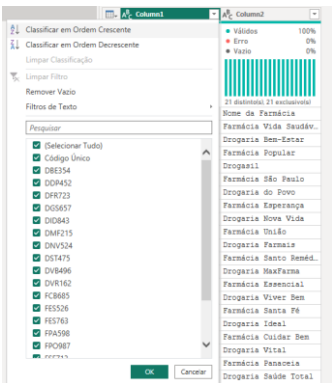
Column1

Column2

Classificar em Ordem Crescente
Classificar em Ordem Decrescente
Limpar Classificação
Limpar Filtro
Remover Vazio
Filtros de Texto

Pesquisar

(Selecionar Tudo)
Código Único
DBE354
DDP452
DFR725
DGS657
DID843
DMF215
DNV524
DST475
DVB496
DVR162
FCB685
FES526
FES763
FPA598
FPO987
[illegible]

OK
Cancelar

Válidos 100%
Erro 0%
Vazio 0%

21 distintos, 21 exclusivos

Nome da Farmácia
Farmácia Vida Saudáv…
Drogaria Bem-Estar
Farmácia Popular
Drogasil
Farmácia São Paulo
Drogaria do Povo
Farmácia Esperança
Drogaria Nova Vida
Farmácia União
Drogaria Farmais
Farmácia Santo Reméd…
Drogaria MaxFarma
Farmácia Essencial
Drogaria Viver Bem
Farmácia Santa Fé
Drogaria Ideal
Farmácia Cuidar Bem
Drogaria Vital
Farmácia Panaceia
Drogaria Saúde Total